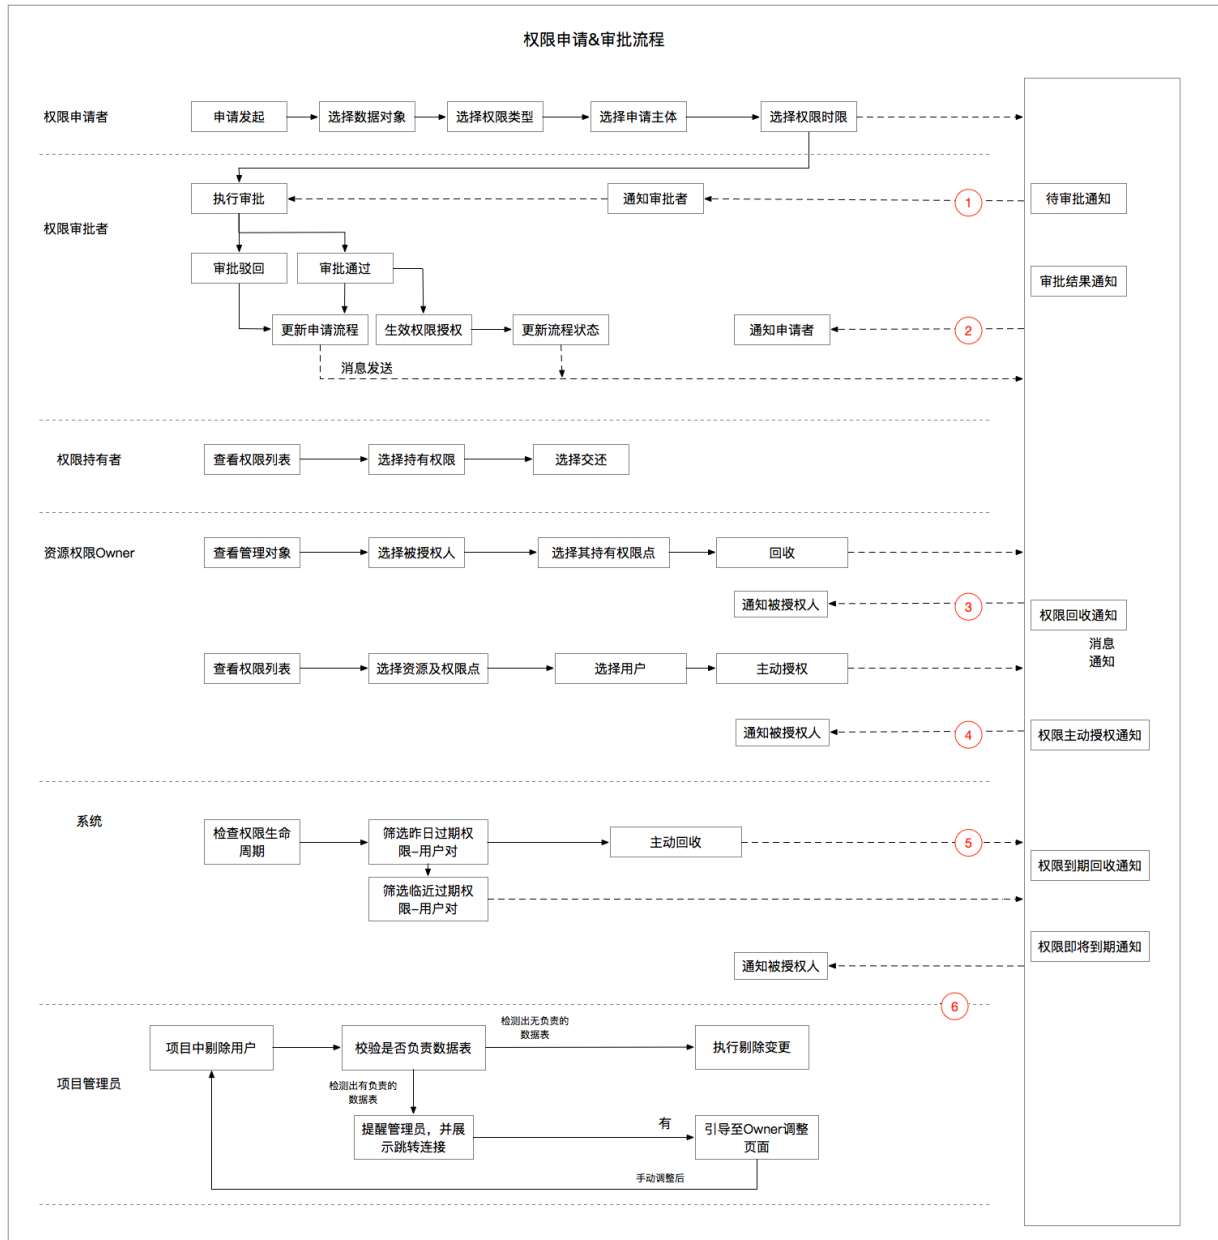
权限申请&审批流程

权限申请者

申请发起

选择数据对象

选择权限类型

选择申请主体

选择权限时限

权限审批者

执行审批

通知审批者

1

待审批通知

审批驳回

审批通过

审批结果通知

更新申请流程

生效权限授权

更新流程状态

通知申请者

2

消息发送

权限持有者

查看权限列表

选择持有权限

选择交还

资源权限Owner

查看管理对象

选择被授权人

选择其持有权限点

回收

通知被授权人

3

权限回收通知

消息
通知

查看权限列表

选择资源及权限点

选择用户

主动授权

通知被授权人

4

权限主动授权通知

系统

检查权限生命周期

筛选昨日过期权限–用户对

主动回收

5

权限到期回收通知

筛选临近过期权限–用户对

权限即将到期通知

通知被授权人

6

项目管理员

项目中剔除用户

校验是否负责数据表

检测出无负责的数据表

执行剔除变更

检测出有负责的数据表

提醒管理员，并展示跳转连接

有

引导至Owner调整页面

手动调整后